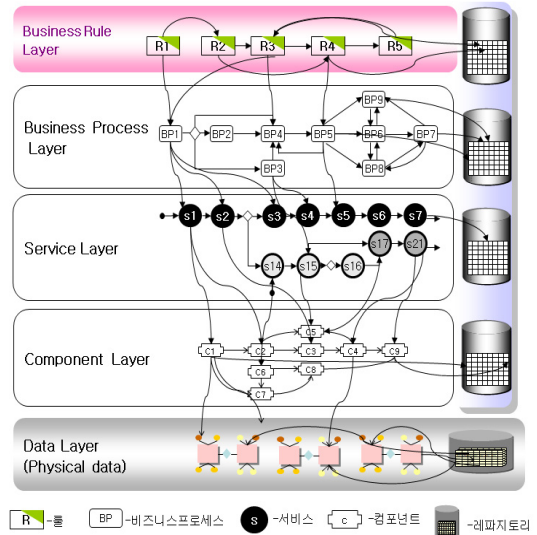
Business Rule Layer

R1 R2 R3 R4 R5

Business Process Layer

BP1 BP2 BP4 BP5 BP6 BP7 BP9 BP8 BP3

Service Layer

s1 s2 s3 s4 s5 s6 s7 s17 s21 s14 s15 s16

Component Layer

C1 C2 C5 C3 C4 C9 C6 C8 C7

Data Layer (Physical data)

R -룰
BP -비즈니스프로세스
s -서비스
c -컴포넌트
-레파지토리